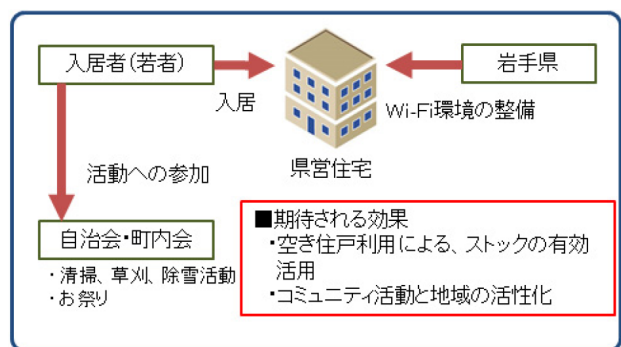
入居者(若者)

岩手県

入居

Wi-Fi環境の整備

県営住宅

活動への参加

自治会・町内会

・清掃、草刈、除雪活動
・お祭り

■期待される効果
・空き住戸利用による、ストックの有効活用
・コミュニティ活動と地域の活性化